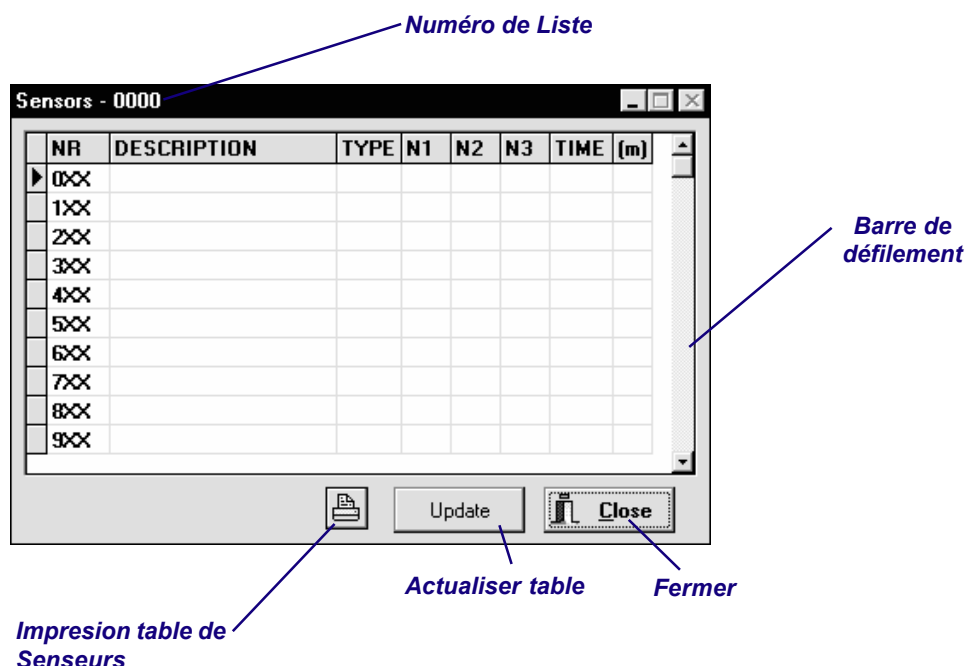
Numéro de Liste

Sensors - 0000

| NR | DESCRIPTION | TYPE | N1 | N2 | N3 | TIME | (m) |
|---|---|---|---|---|---|---|---|
| 0XX | | | | | | | |
| 1XX | | | | | | | |
| 2XX | | | | | | | |
| 3XX | | | | | | | |
| 4XX | | | | | | | |
| 5XX | | | | | | | |
| 6XX | | | | | | | |
| 7XX | | | | | | | |
| 8XX | | | | | | | |
| 9XX | | | | | | | |

Barre de défilement

Update

Close

Actualiser table

Fermer

Impresion table de Senseurs